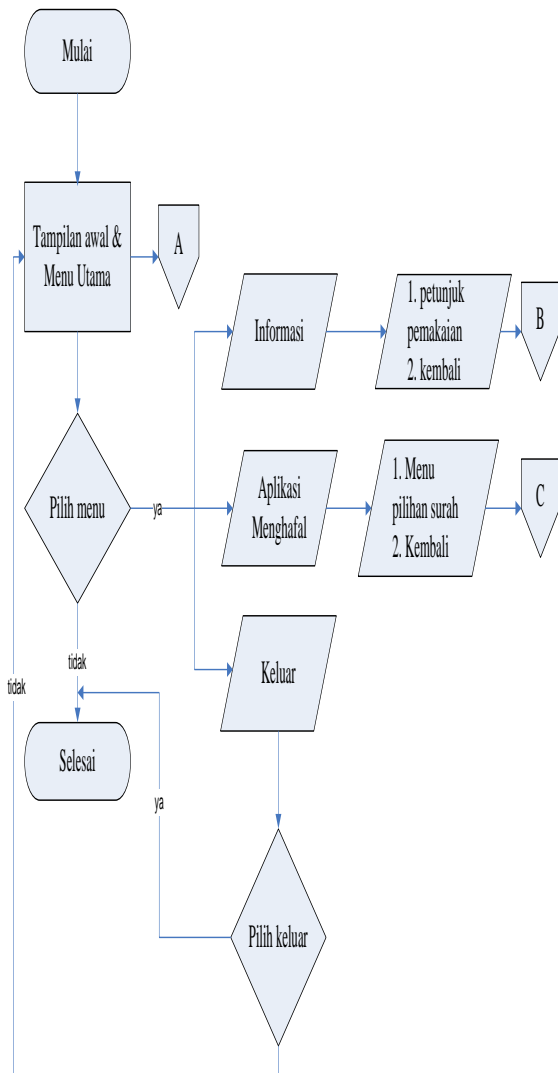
Mulai

Tampilan awal & Menu Utama

A

Informasi

1. petunjuk pemakaian
2. kembali

B

Pilih menu

ya

Aplikasi Menghafal

1. Menu pilihan surah
2. Kembali

C

tidak

tidak

Keluar

Selesai

ya

Pilih keluar